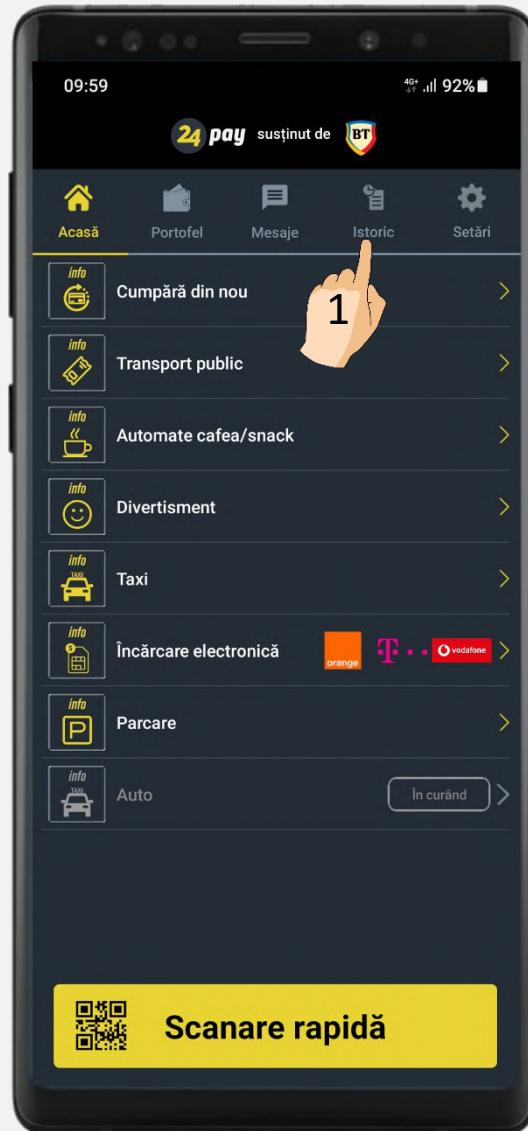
09:59
4G+ 92%

24 pay susținut de BT

Acasă
Portofel
Mesaje
Istoric
Setări

1

info
Cumpără din nou

info
Transport public

info
Automate cafea/snack

info
Divertisment

info
TAXI
Taxi

info
Încărcare electronică
orange
T · ·
vodafone

info
Parcare

info
TAXI
Auto
În curând

Scanare rapidă